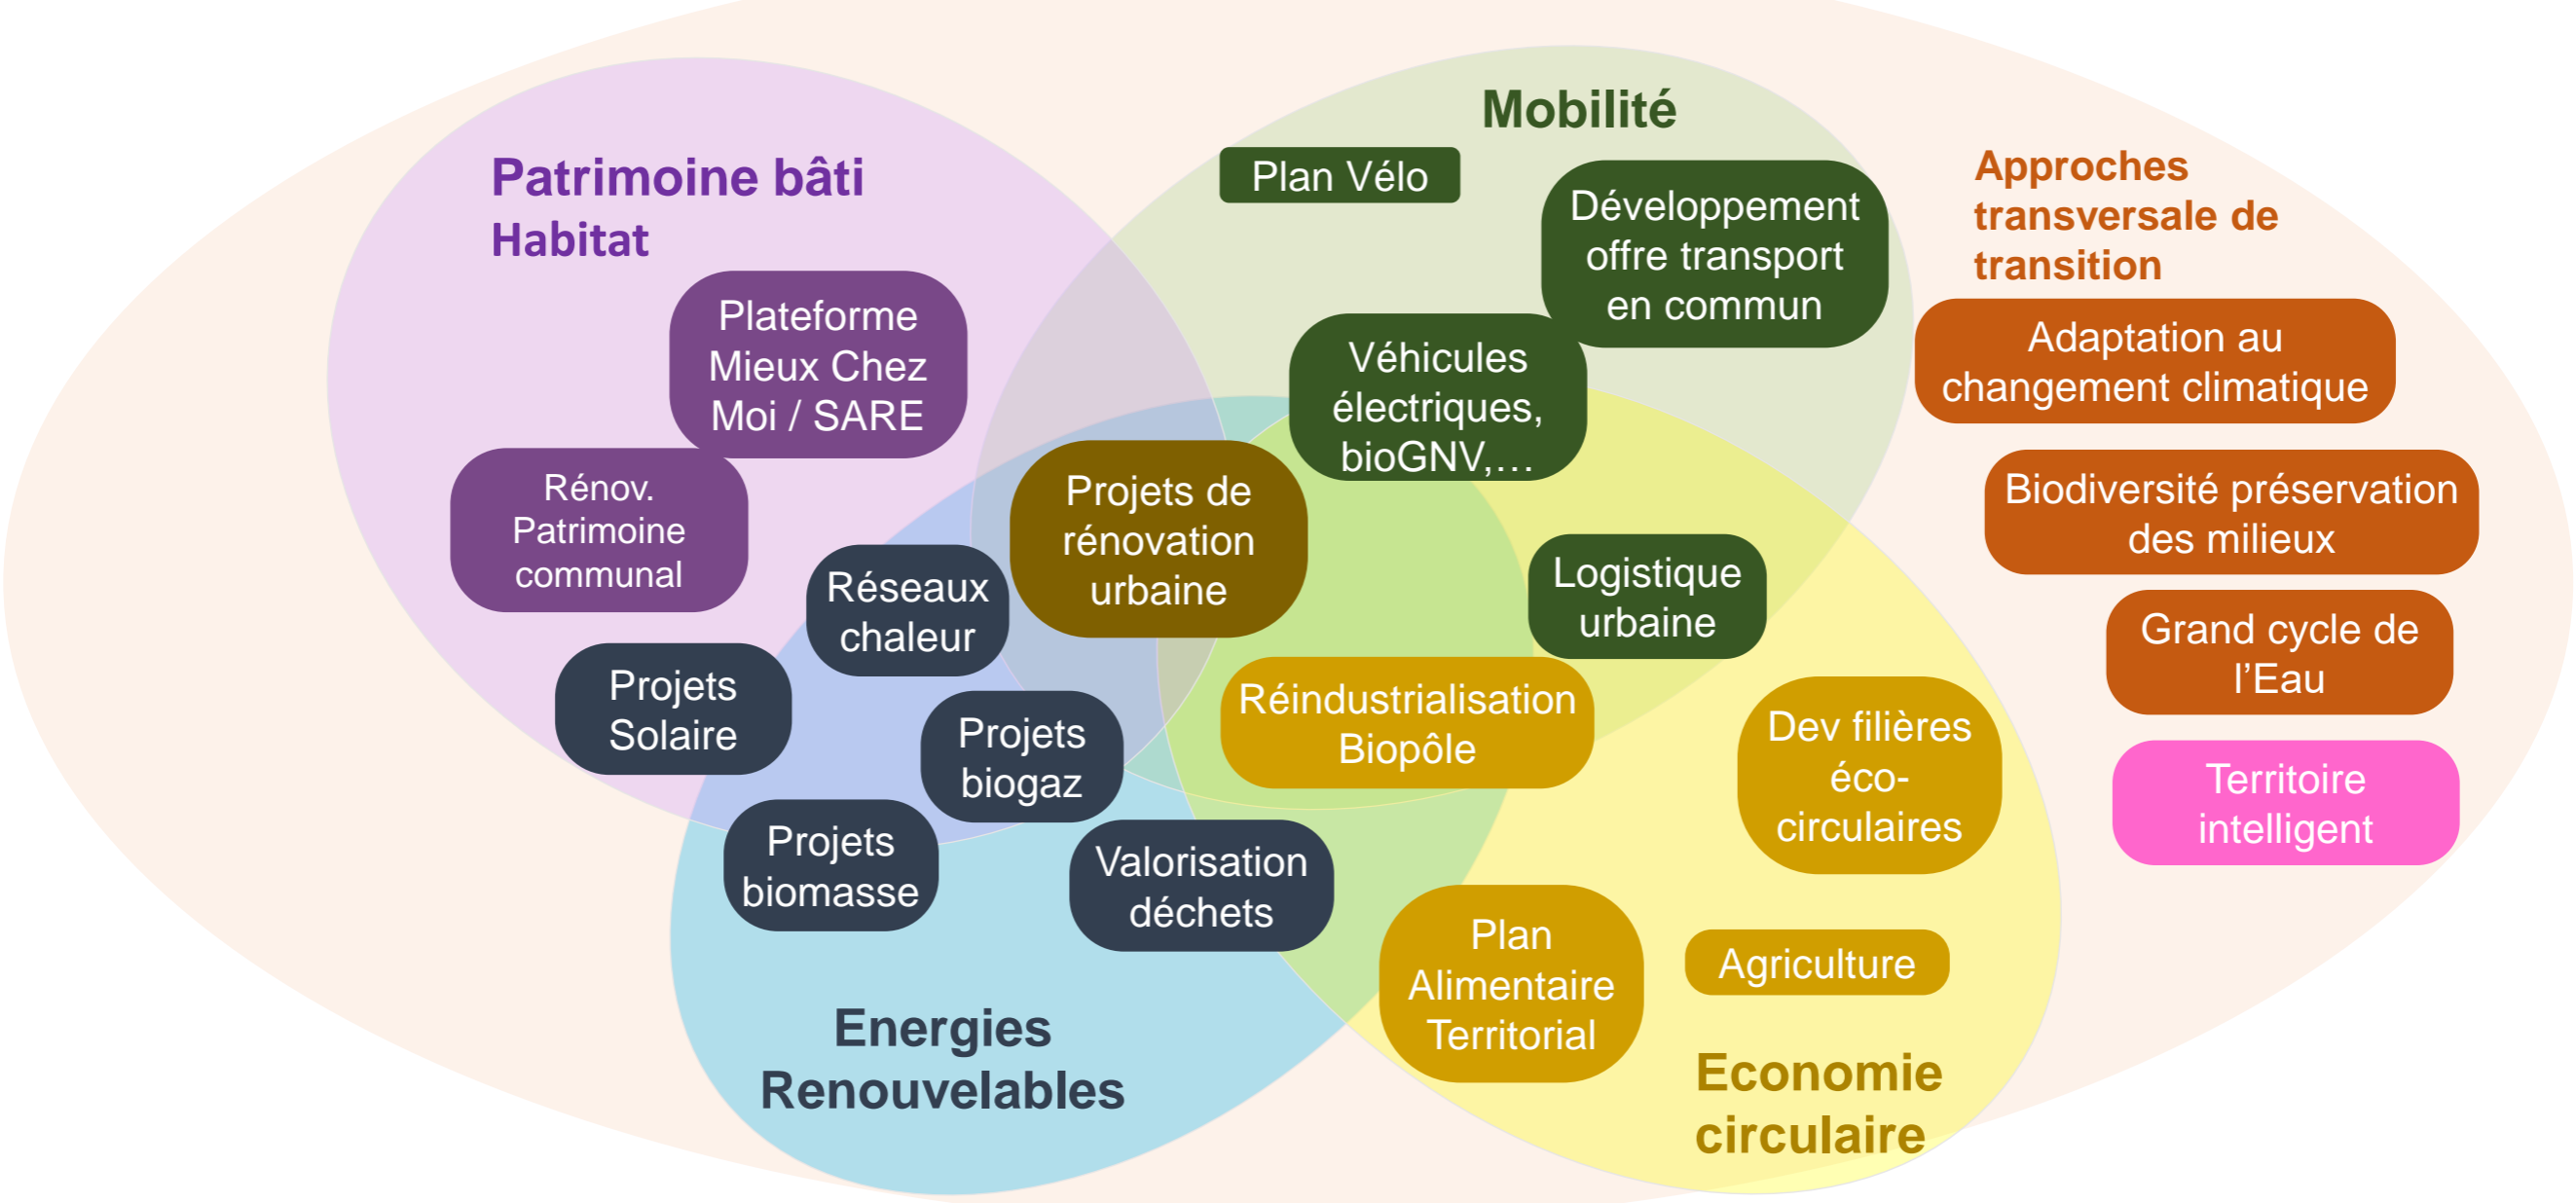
Patrimoine bâti
Habitat

Plateforme Mieux Chez Moi / SARE

Rénov. Patrimoine communal

Mobilité

Plan Vélo

Développement offre transport en commun

Véhicules électriques, bioGNV,…

Approches transversale de transition

Adaptation au changement climatique

Biodiversité préservation des milieux

Grand cycle de l'Eau

Territoire intelligent

Projets de rénovation urbaine

Réseaux chaleur

Projets Solaire

Projets biogaz

Projets biomasse

Valorisation déchets

Logistique urbaine

Réindustrialisation Biopôle

Dev filières éco-circulaires

Plan Alimentaire Territorial

Agriculture

Energies Renouvelables

Economie circulaire